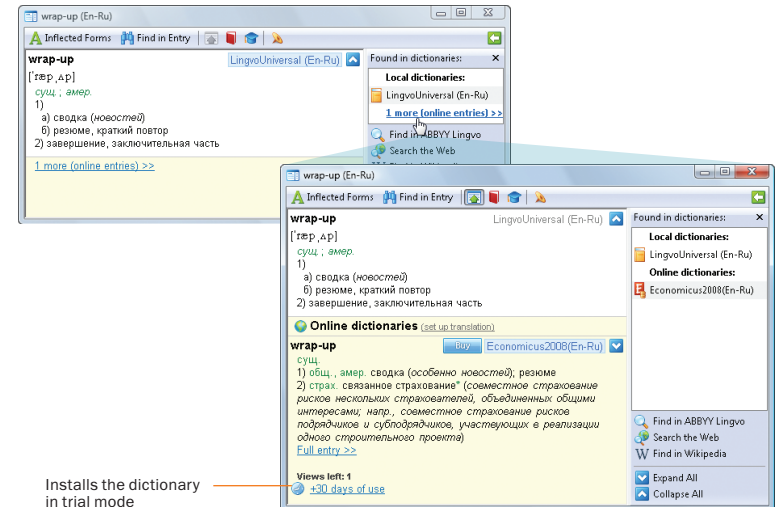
wrap-up (En-Ru)

Inflected Forms  Find in Entry

wrap-up  LingvoUniversal (En-Ru)

[ˈræp,ʌp]

сущ. ; амер.

1)

а) сводка (новостей)

б) резюме, краткий повтор

2) завершение, заключительная часть

1 more (online entries) >>

Found in dictionaries:

Local dictionaries:

LingvoUniversal (En-Ru)

1 more (online entries) >>

Find in ABBYY Lingvo

Search the Web

wrap-up (En-Ru)

Inflected Forms  Find in Entry

wrap-up  LingvoUniversal (En-Ru)

[ˈræp,ʌp]

сущ. ; амер.

1)

а) сводка (новостей)

б) резюме, краткий повтор

2) завершение, заключительная часть

Online dictionaries (set up translation)

wrap-up  Buy  Economicus2008(En-Ru)

сущ.

1) общ. , амер. сводка (особенно новостей), резюме

2) страх. связанное страхование" (совместное страхование рисков нескольких страхователей, объединенных общими интересами; напр., совместное страхование рисков подрядчиков и субподрядчиков, участвующих в реализации одного строительного проекта)

Full entry >>

Views left: 1

+30 days of use

Found in dictionaries:

Local dictionaries:

LingvoUniversal (En-Ru)

Online dictionaries:

Economicus2008(En-Ru)

Find in ABBYY Lingvo

Search the Web

Find in Wikipedia

Expand All

Collapse All

Installs the dictionary in trial mode